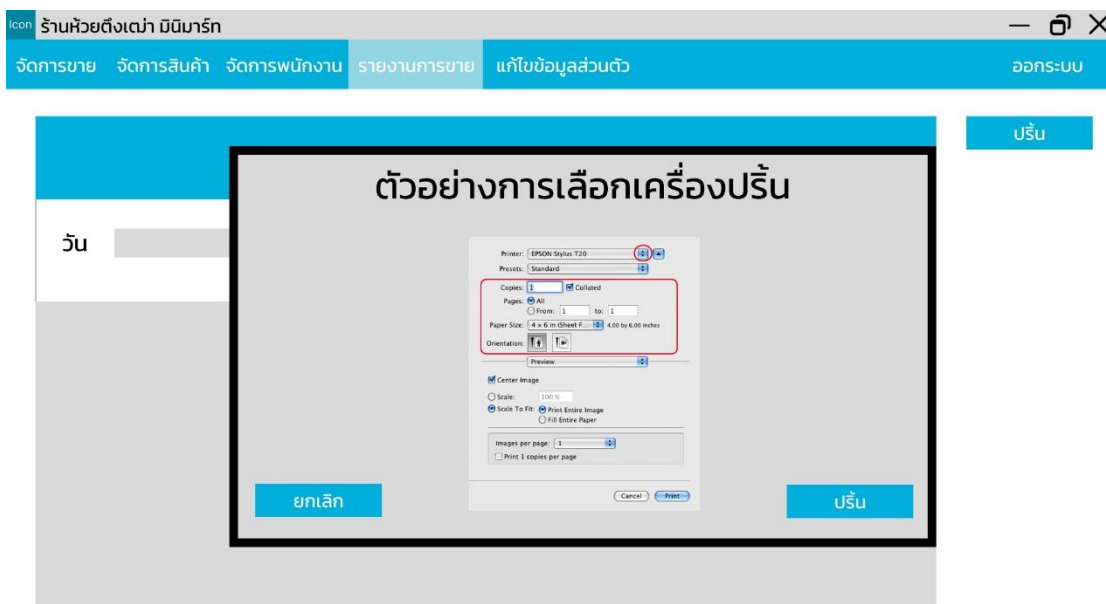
Icon ร้านห้วยตึงเฒ่า มินิมาร์ท

จัดการขาย จัดการสินค้า จัดการพนักงาน รายงานการขาย แก้ไขข้อมูลส่วนตัว ออกระบบ

ปริ้น

ตัวอย่างการเลือกเครื่องปริ้น

วัน

Printer: EPSON Stylus T20

Presets: Standard

Copies: 1 Collated

Pages: All

From: 1 to: 1

Paper Size: 4 x 6 in (Sheet F... 4.00 by 6.00 inches

Orientation:

Preview

Center Image

Scale: 100 %

Scale To Fit: Print Entire Image

Fill Entire Paper

Images per page: 1

Print 1 copies per page

Cancel Print

ยกเลิก

ปริ้น